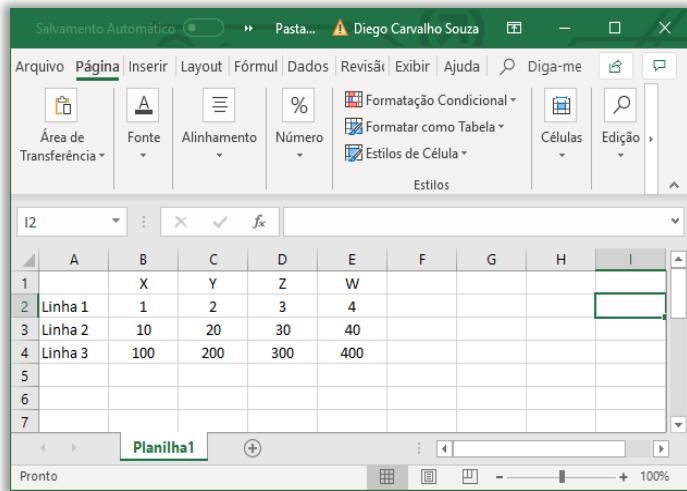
Salvamento Automático  Pasta...  Diego Carvalho Souza

Arquivo Página Inserir Layout Fórmul Dados Revisã Exibir Ajuda Diga-me

Área de Transferência
Fonte
Alinhamento
Número
Formatação Condicional
Formatar como Tabela
Estilos de Célula
Estilos
Células
Edição

I2

$f_x$

|  | A | B | C | D | E | F | G | H | I |
|---|---|---|---|---|---|---|---|---|---|
| 1 |  | X | Y | Z | W |  |  |  |  |
| 2 | Linha 1 | 1 | 2 | 3 | 4 |  |  |  |  |
| 3 | Linha 2 | 10 | 20 | 30 | 40 |  |  |  |  |
| 4 | Linha 3 | 100 | 200 | 300 | 400 |  |  |  |  |
| 5 |  |  |  |  |  |  |  |  |  |
| 6 |  |  |  |  |  |  |  |  |  |
| 7 |  |  |  |  |  |  |  |  |  |

Planilha1

Pronto
100%